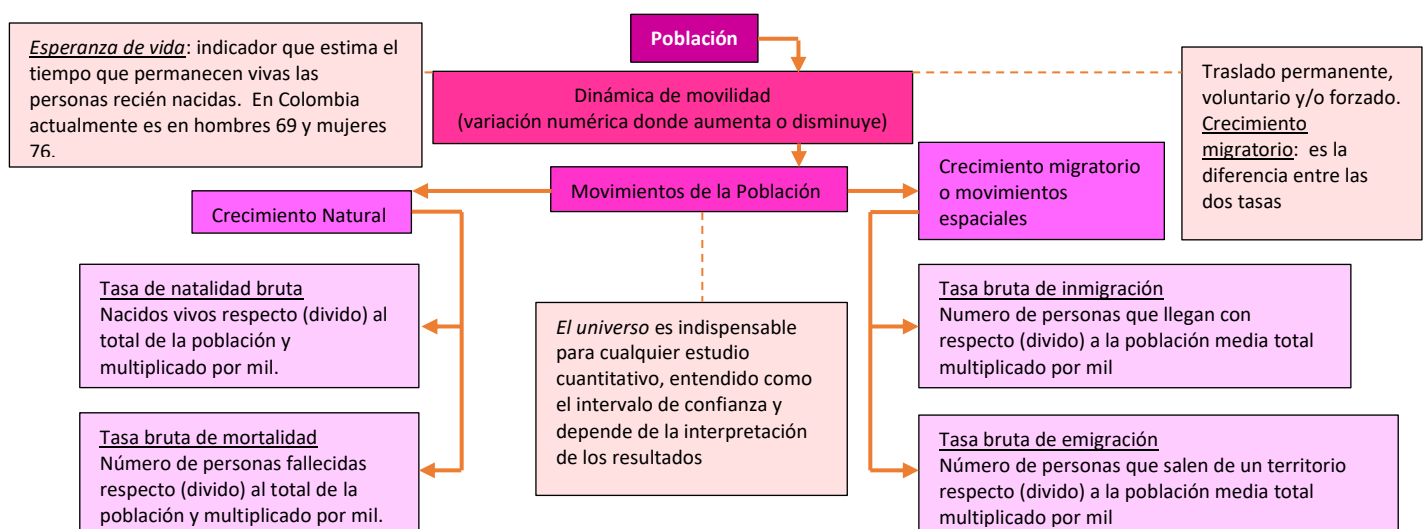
Población

Esperanza de vida: indicador que estima el tiempo que permanecen vivas las personas recién nacidas. En Colombia actualmente es en hombres 69 y mujeres 76.

Dinámica de movilidad
(variación numérica donde aumenta o disminuye)

Traslado permanente, voluntario y/o forzado. Crecimiento migratorio: es la diferencia entre las dos tasas

Movimientos de la Población

Crecimiento Natural

Crecimiento migratorio o movimientos espaciales

Tasa de natalidad bruta
Nacidos vivos respecto (divido) al total de la población y multiplicado por mil.

El universo es indispensable para cualquier estudio cuantitativo, entendido como el intervalo de confianza y depende de la interpretación de los resultados

Tasa bruta de inmigración
Numero de personas que llegan con respecto (divido) a la población media total multiplicado por mil

Tasa bruta de mortalidad
Número de personas fallecidas respecto (divido) al total de la población y multiplicado por mil.

Tasa bruta de emigración
Número de personas que salen de un territorio respecto (divido) a la población media total multiplicado por mil